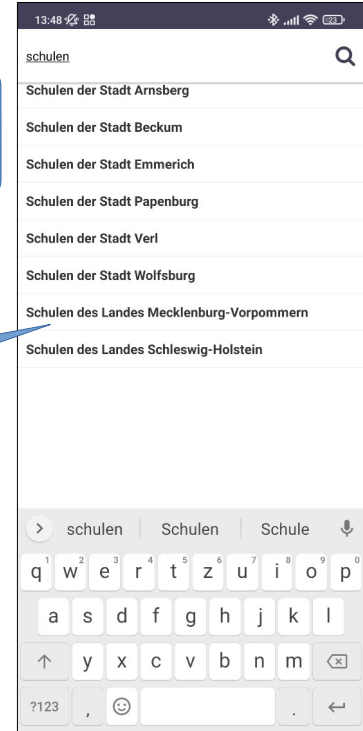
13:48

schulen

Schulen der Stadt Arnsberg

Schulen der Stadt Beckum

Schulen der Stadt Emmerich

Schulen der Stadt Papenburg

Schulen der Stadt Verl

Schulen der Stadt Wolfsburg

Schulen des Landes Mecklenburg-Vorpommern

Schulen des Landes Schleswig-Holstein

schulen | Schulen | Schule

q 1 w 2 e 3 r 4 t 5 z 6 u 7 i 8 o 9 p 0

a s d f g h j k l

y x c v b n m

?123 , .